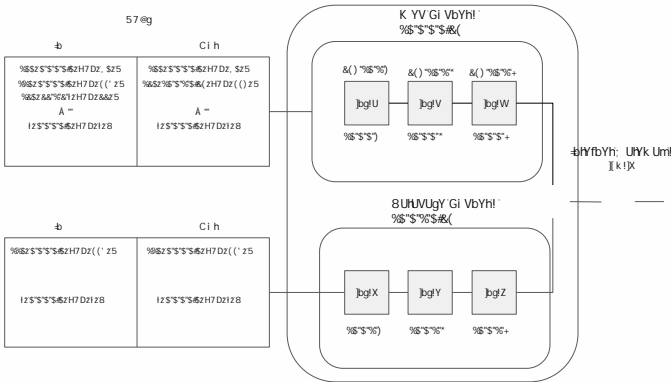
57@g

| ±b | Ci h |
|---|---|
| %\$z\$"\$"\$"\$#\$zH7Dz, \$z5<br>%\$z\$"\$"\$"\$#\$zH7Dz((' z5<br>%\$z&&"%&'!zH7Dz&&z5<br>À "<br>!z\$"\$"\$"\$#\$zH7Dz!z8 | %\$z\$"\$"\$"\$#\$zH7Dz, \$z5<br>%\$z\$"\$"\$"%\$#&(zH7Dz(()z5<br>À "<br>!z\$"\$"\$"\$#\$zH7Dz!z8 |

| ±b | Ci h |
|---|---|
| %\$z\$"\$"\$"\$#\$zH7Dz((' z5<br>!z\$"\$"\$"\$#\$zH7Dz!z8 | %\$z\$"\$"\$"\$#\$zH7Dz((' z5<br>!z\$"\$"\$"\$#\$zH7Dz!z8 |

K YV Gi VbYh!
%\$"\$"\$"\$#&(

&() "%\$"%(
]bg!U
%\$"\$"\$")

&() "%\$"%"
]bg!V
%\$"\$"\$""

&() "%\$"%+
]bg!W
%\$"\$"\$"+

±bhYfbYh; UhYk Um!
][k!]X

8 UHUVUgY Gi VbYh!
%\$"\$"%\$#&(

]bg!X
%\$"\$"%)

]bg!Y
%\$"\$"%"

]bg!Z
%\$"\$"%+